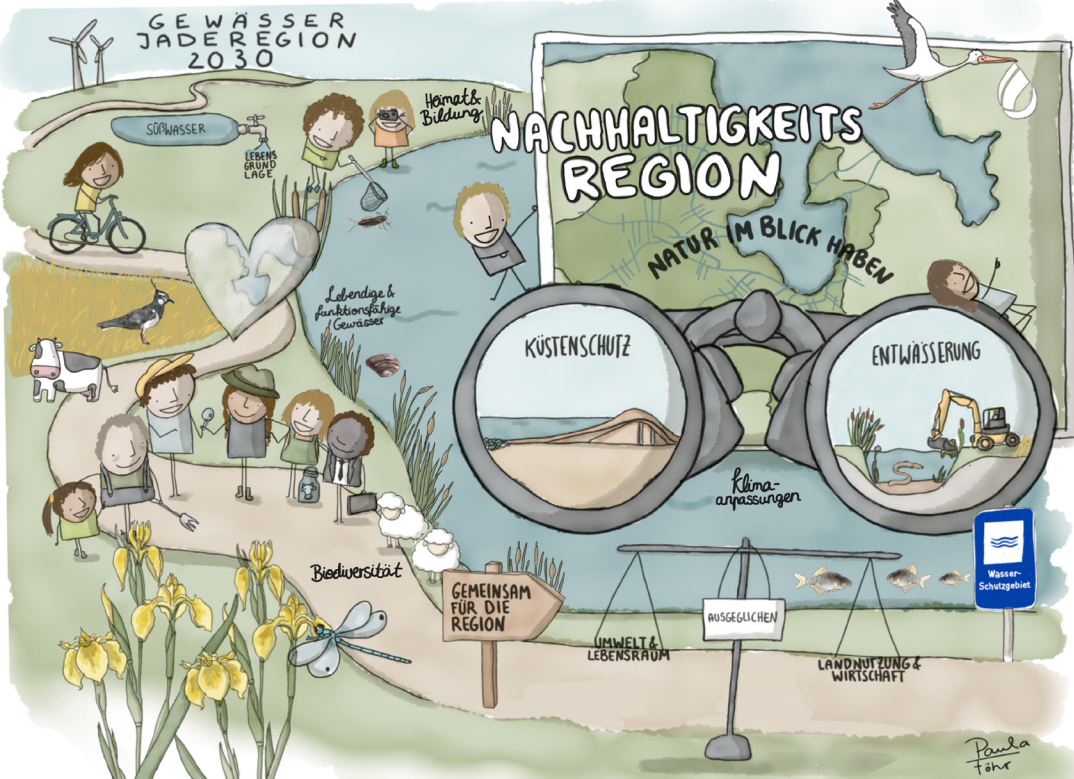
GEWÄSSER JADEREGION 2030

SÜßWASSER

LEBENS GRUND LAGE

Heimat & Bildung

NACHHALTIGKEITS REGION

NATUR IM BLICK HABEN

Lebendige & funktionsfähige Gewässer

KÜSTENSCHUTZ

ENTWÄSSERUNG

Klima-anpassungen

Biodiversität

GEMEINSAM FÜR DIE REGION

AUSGEGLICHEN

UMWELT & LEBENSRAUM

LANDNUTZUNG & WIRTSCHAFT

Wasser-Schutzgebiet

Paula Föhr